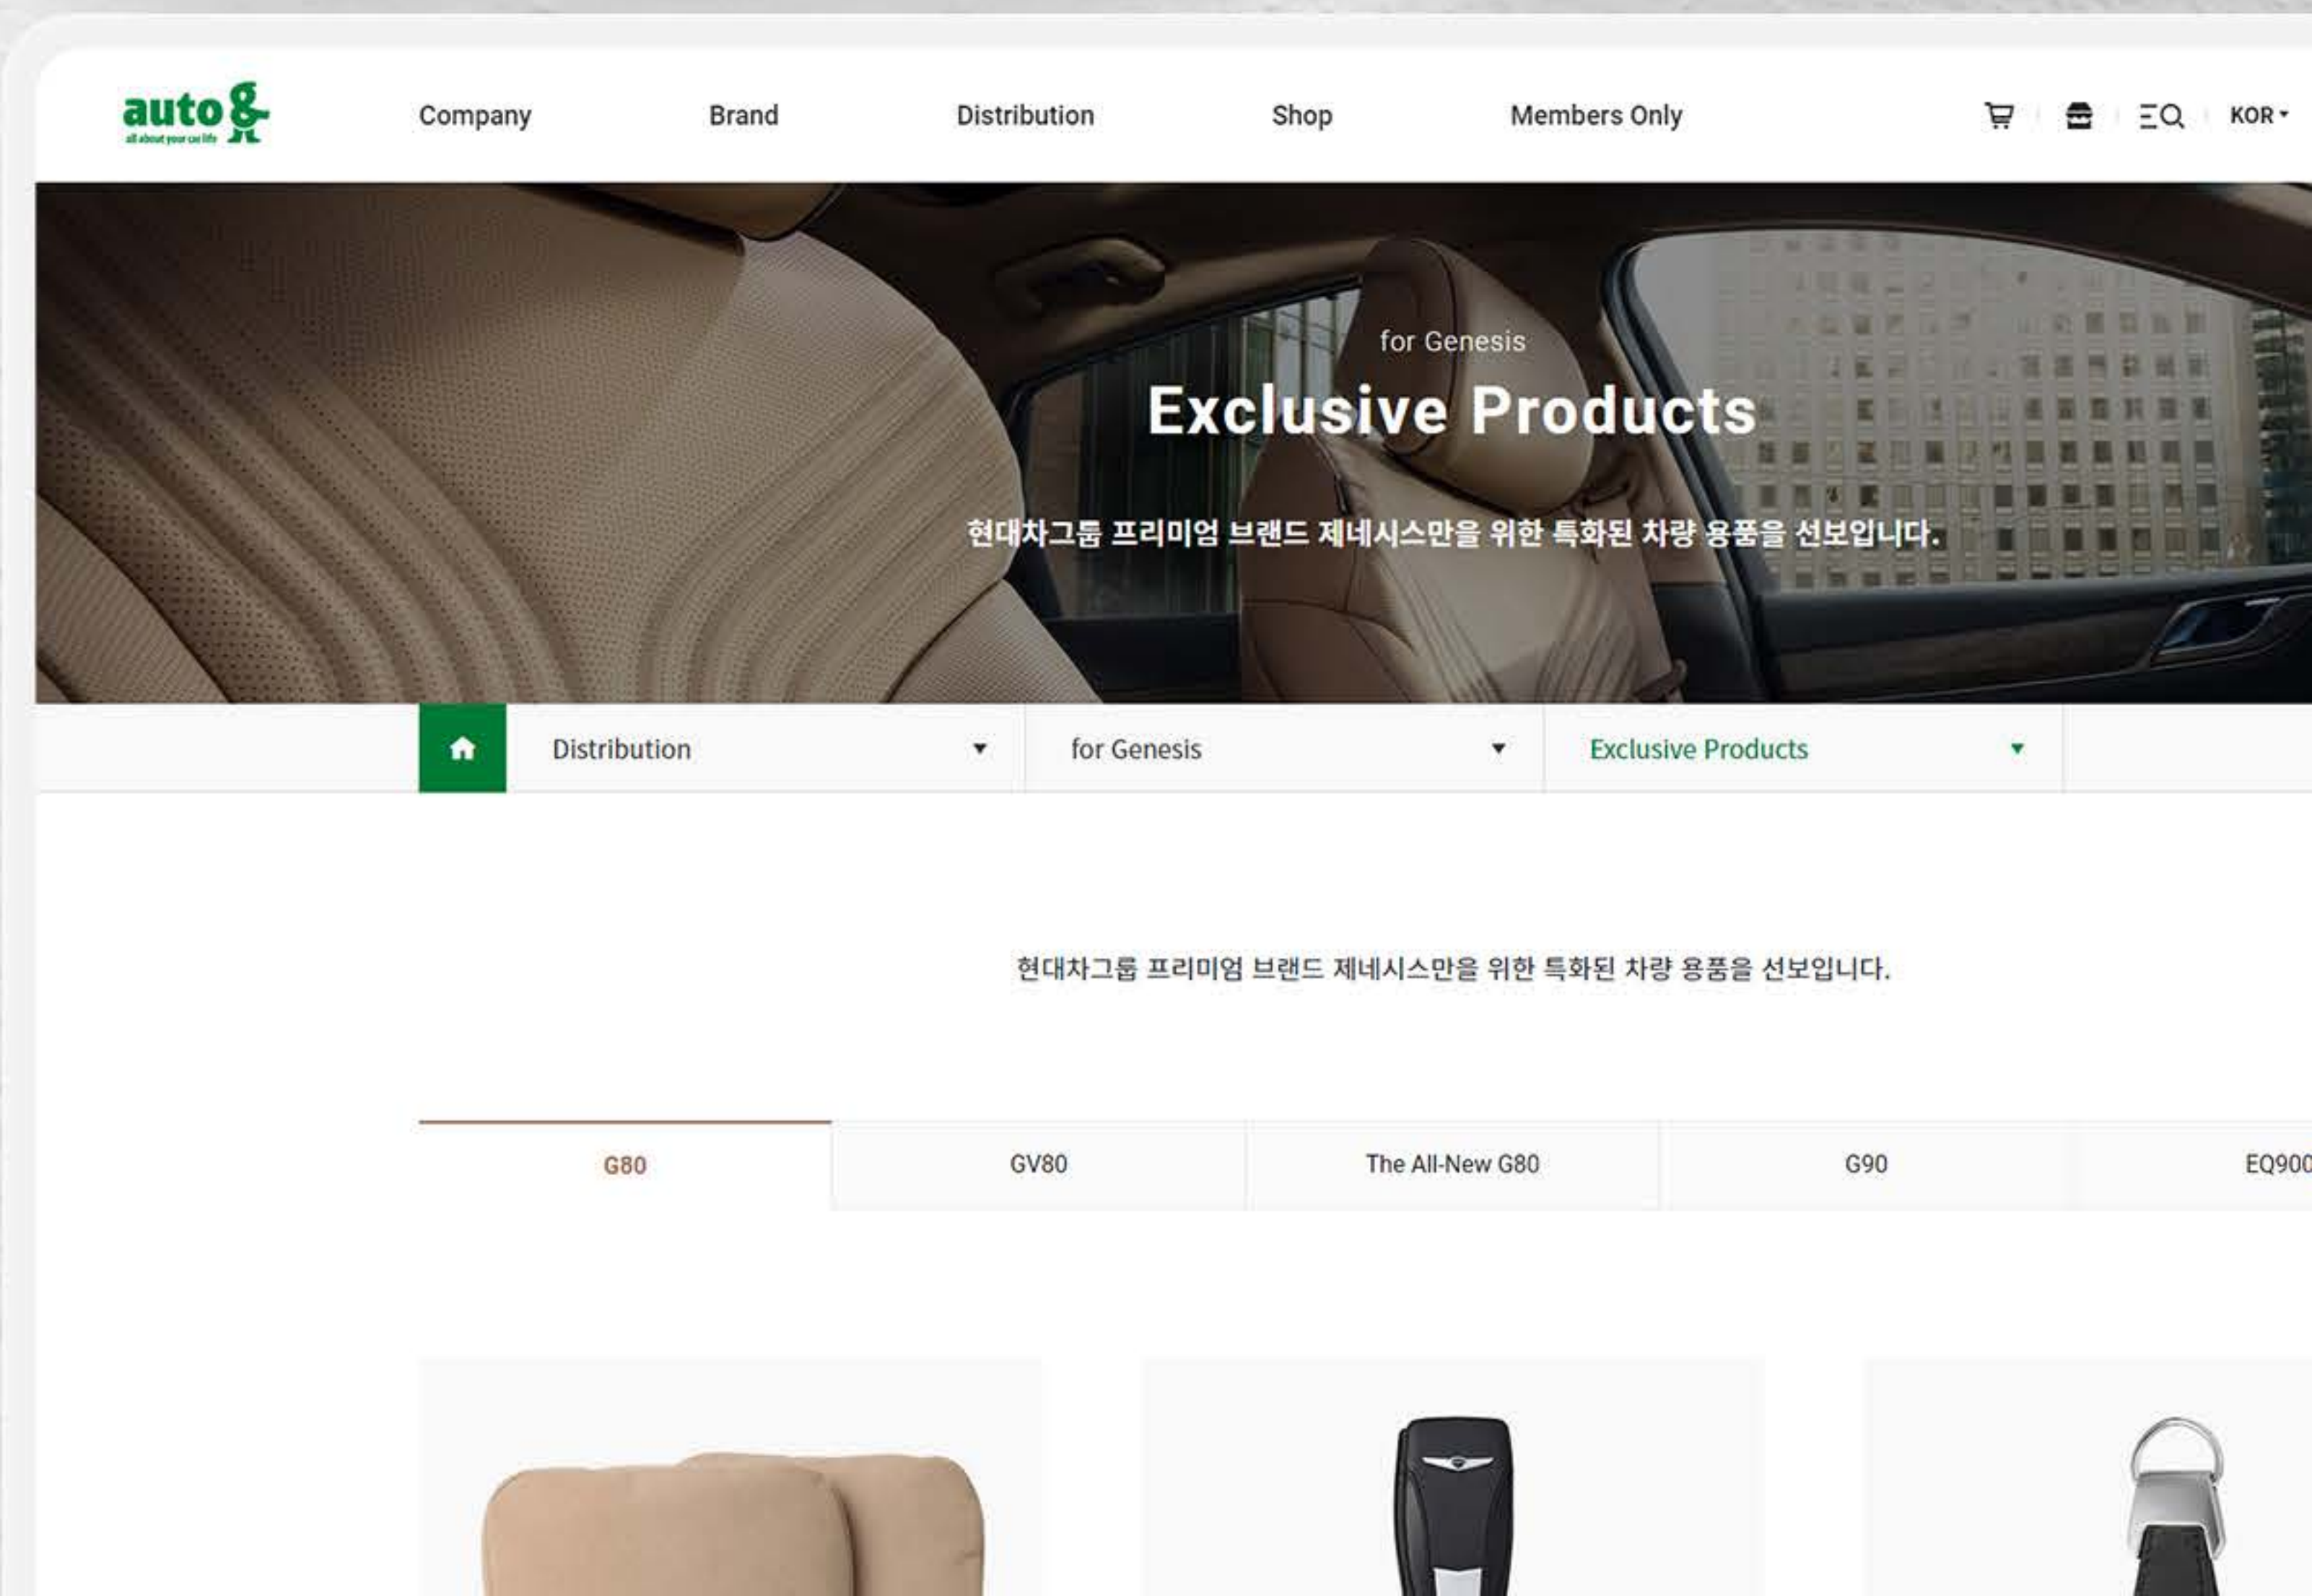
auto&
all about your car life

Company Brand Distribution Shop Members Only

KOR

for Genesis

Exclusive Products

현대차그룹 프리미엄 브랜드 제네시스만을 위한 특화된 차량 용품을 선보입니다.

Distribution
for Genesis
Exclusive Products

현대차그룹 프리미엄 브랜드 제네시스만을 위한 특화된 차량 용품을 선보입니다.

| G80 | GV80 | The All-New G80 | G90 | EQ900 |
|---|---|---|---|---|